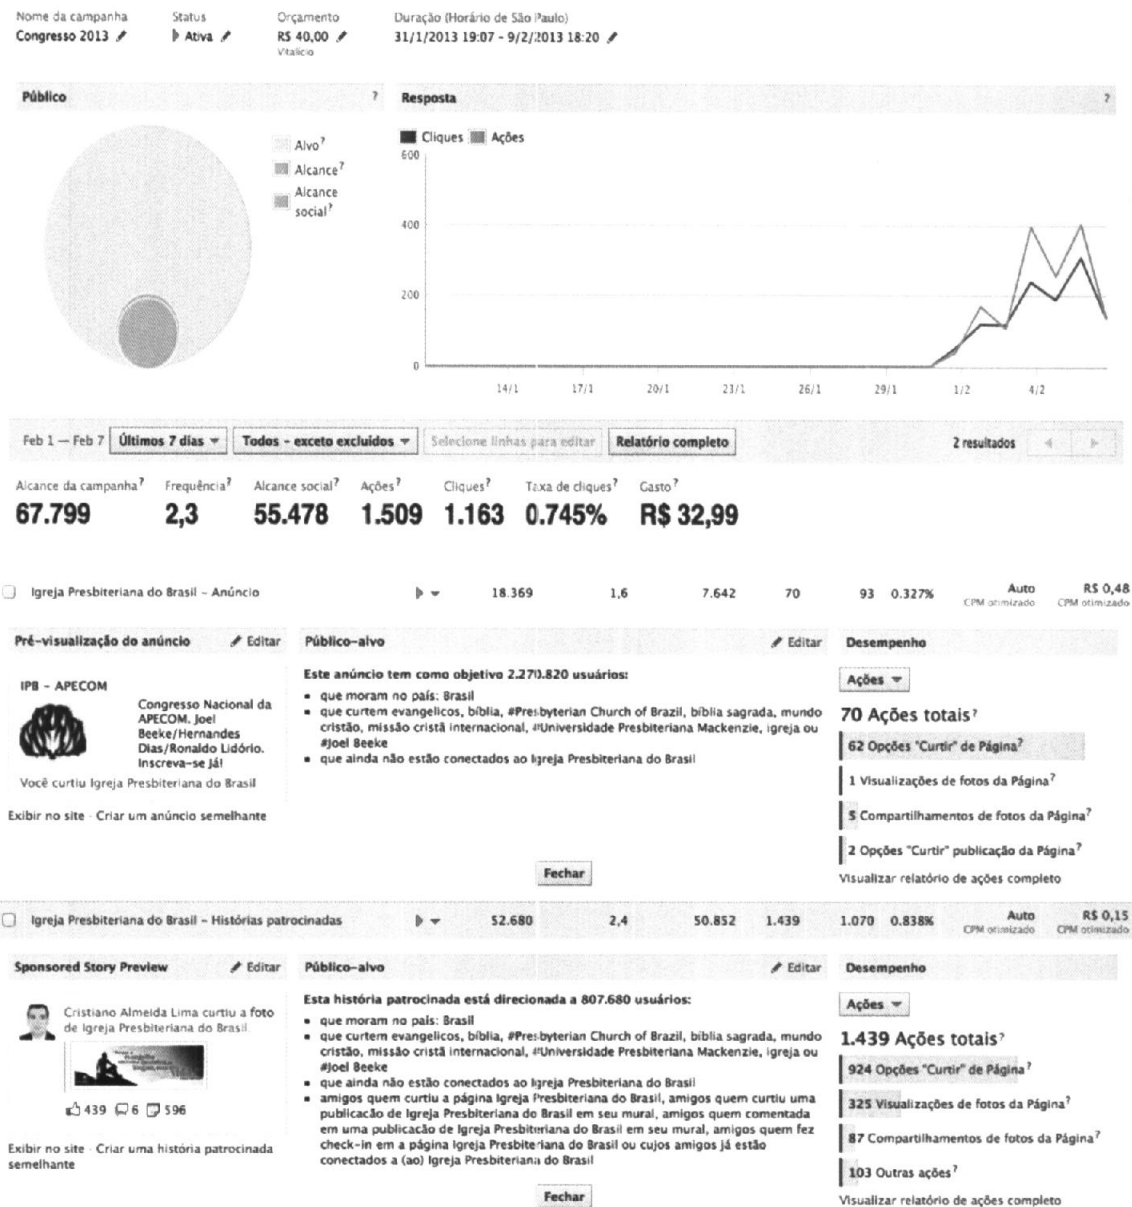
Nome da campanha
Congresso 2013

Status
Ativa

Orçamento
R$ 40,00
Vitalício

Duração (Horário de São Paulo)
31/1/2013 19:07 - 9/2/2013 18:20

Público ?

Alvo?
Alcance?
Alcance social?

Resposta ?

Cliques Ações

600
400
200
0

14/1 17/1 20/1 23/1 26/1 29/1 1/2 4/2

Feb 1 — Feb 7 Últimos 7 dias Todos - exceto excluídos Selecione linhas para editar Relatório completo 2 resultados

| Alcance da campanha? | Frequência? | Alcance social? | Ações? | Cliques? | Taxa de cliques? | Gasto? |
|---|---|---|---|---|---|---|
| 67.799 | 2,3 | 55.478 | 1.509 | 1.163 | 0.745% | R$ 32,99 |

Igreja Presbiteriana do Brasil - Anúncio 18.369 1,6 7.642 70 93 0.327% Auto CPM otimizado R$ 0,48 CPM otimizado

Pré-visualização do anúncio Editar

IPB - APECOM
Congresso Nacional da APECOM. Joel Beeke/Hernandes Dias/Ronaldo Lidório. Inscreva-se já!
Você curtiu Igreja Presbiteriana do Brasil

Exibir no site · Criar um anúncio semelhante

Público-alvo Editar

Este anúncio tem como objetivo 2.270.820 usuários:
• que moram no país: Brasil
• que curtem evangelicos, bíblia, #Presbyterian Church of Brazil, biblia sagrada, mundo cristão, missão cristã internacional, #Universidade Presbiteriana Mackenzie, igreja ou #Joel Beeke
• que ainda não estão conectados ao Igreja Presbiteriana do Brasil

Fechar

Desempenho
Ações
70 Ações totais?
62 Opções "Curtir" de Página?
1 Visualizações de fotos da Página?
5 Compartilhamentos de fotos da Página?
2 Opções "Curtir" publicação da Página?
Visualizar relatório de ações completo

Igreja Presbiteriana do Brasil - Histórias patrocinadas 52.680 2,4 50.852 1.439 1.070 0.838% Auto CPM otimizado R$ 0,15 CPM otimizado

Sponsored Story Preview Editar

Cristiano Almeida Lima curtiu a foto de Igreja Presbiteriana do Brasil.
439 6 596

Exibir no site · Criar uma história patrocinada semelhante

Público-alvo Editar

Esta história patrocinada está direcionada a 807.680 usuários:
• que moram no país: Brasil
• que curtem evangelicos, bíblia, #Presbyterian Church of Brazil, biblia sagrada, mundo cristão, missão cristã internacional, #Universidade Presbiteriana Mackenzie, igreja ou #Joel Beeke
• que ainda não estão conectados ao Igreja Presbiteriana do Brasil
• amigos quem curtiu a página Igreja Presbiteriana do Brasil, amigos quem curtiu uma publicação de Igreja Presbiteriana do Brasil em seu mural, amigos quem comentada em uma publicação de Igreja Presbiteriana do Brasil em seu mural, amigos quem fez check-in em a página Igreja Presbiteriana do Brasil ou cujos amigos já estão conectados a (ao) Igreja Presbiteriana do Brasil

Fechar

Desempenho
Ações
1.439 Ações totais?
924 Opções "Curtir" de Página?
325 Visualizações de fotos da Página?
87 Compartilhamentos de fotos da Página?
103 Outras ações?
Visualizar relatório de ações completo